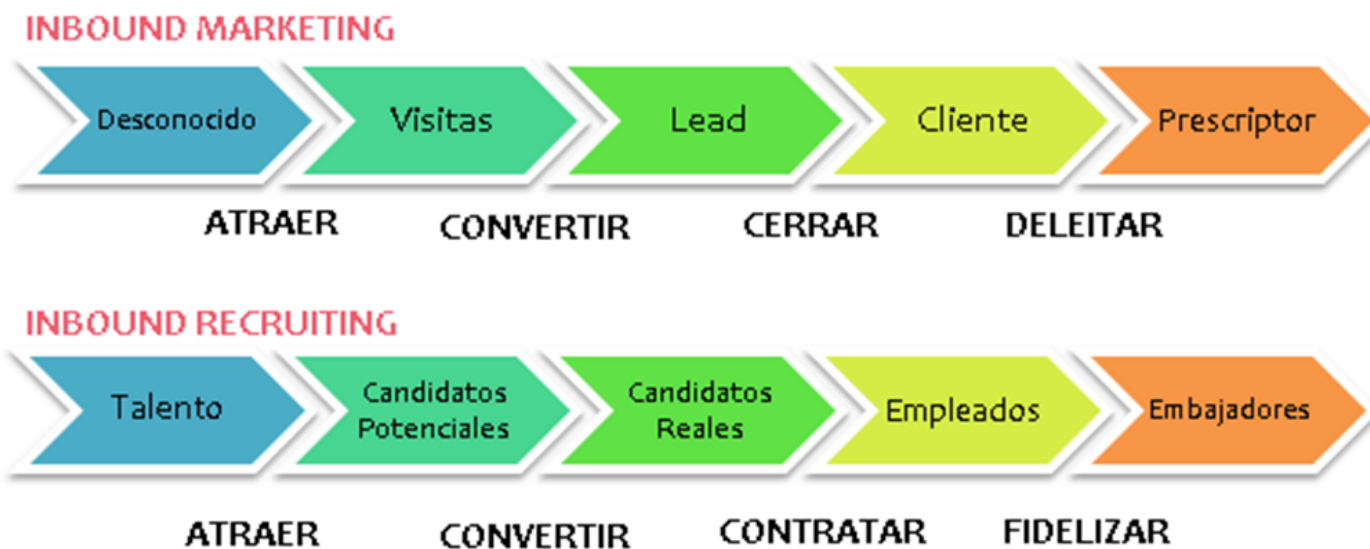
INBOUND MARKETING

Desconocido
Visitas
Lead
Cliente
Prescriptor

ATRAER
CONVERTIR
CERRAR
DELEITAR

INBOUND RECRUITING

Talento
Candidatos Potenciales
Candidatos Reales
Empleados
Embajadores

ATRAER
CONVERTIR
CONTRATAR
FIDELIZAR